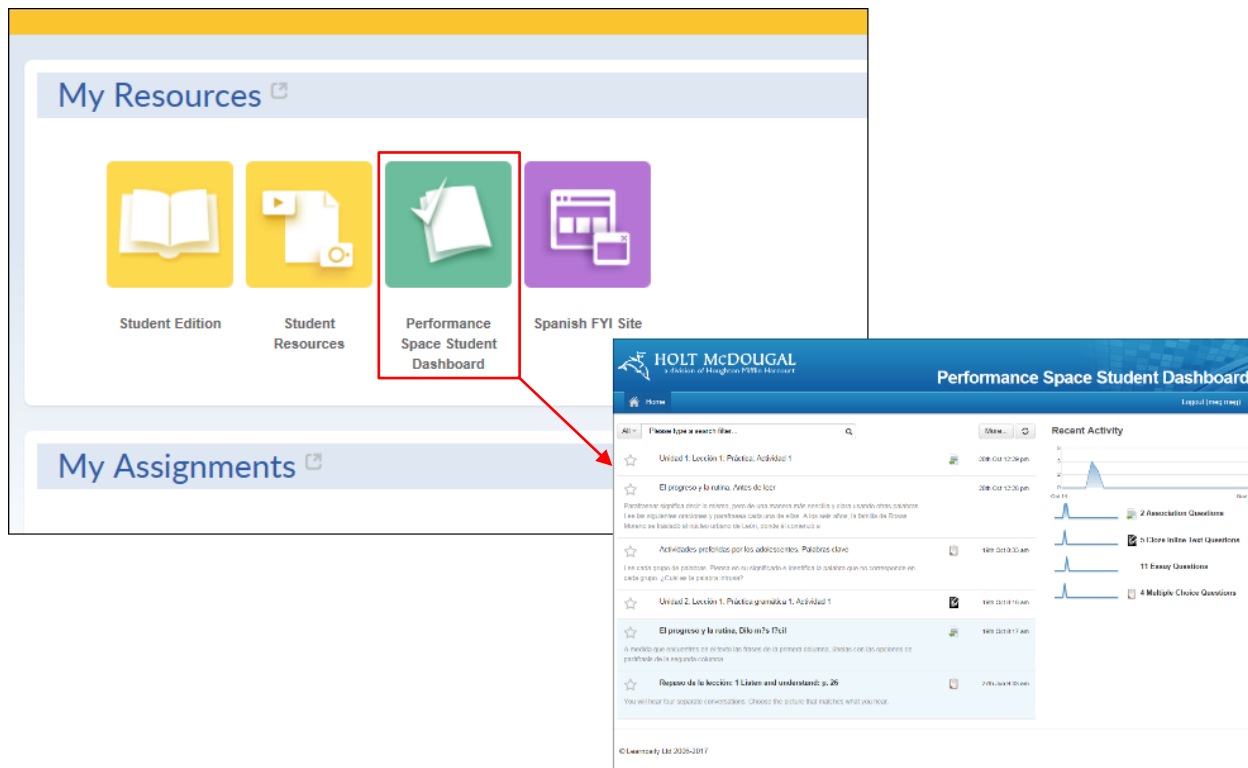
My Resources

Student Edition

Student Resources

Performance Space Student Dashboard

Spanish FYI Site

My Assignments

HOLT McDOUGAL
a division of Houghton Mifflin Harcourt

Performance Space Student Dashboard

Home

Logout (meg meg)

All

Please type a search filter...

More...

Recent Activity

Unidad 1. Lección 1. Práctica. Actividad 1

20th Oct 12:39 pm

El progreso y la rutina. Antes de leer

20th Oct 12:30 pm

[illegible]

Actividades preferidas por los adolescentes. Palabras clave

18th Oct 8:30 am

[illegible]

Unidad 2. Lección 1. Práctica gramática 1. Actividad 1

18th Oct 8:18 am

El progreso y la rutina. Dile m?s !?cil

18th Oct 8:17 am

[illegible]

Repaso de la lección: 1 Listen and understand: p. 26

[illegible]

You will hear four separate conversations. Choose the picture that matches what you hear.

2 Association Questions

5 Cloze Inline Text Questions

11 Essay Questions

4 Multiple Choice Questions

© Learnosity Ltd 2006-2017